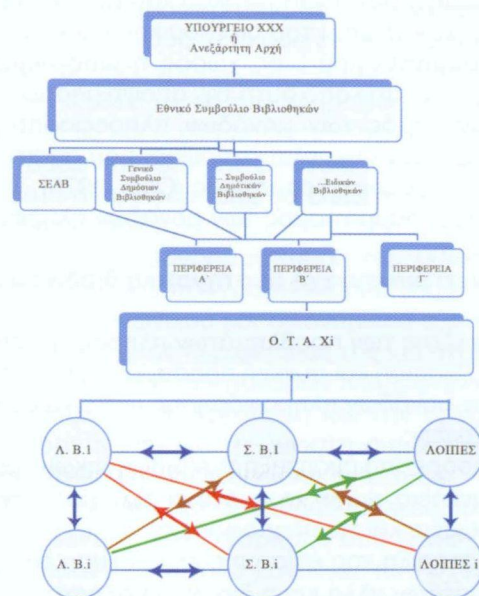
ΥΠΟΥΡΓΕΙΟ ΧΧΧ
ή
Ανεξάρτητη Αρχή

Εθνικό Συμβούλιο Βιβλιοθηκών

ΣΕΑΒ

Γενικό Συμβούλιο Δημόσιων Βιβλιοθηκών

...Συμβούλιο Δημοτικών Βιβλιοθηκών

...Ειδικών Βιβλιοθηκών

ΠΕΡΙΦΕΡΕΙΑ Α΄

ΠΕΡΙΦΕΡΕΙΑ Β΄

ΠΕΡΙΦΕΡΕΙΑ Γ΄

Ο. Τ. Α. Xi

Λ. Β.1

Σ. Β.1

ΛΟΙΠΕΣ

Λ. Β.i

Σ. Β.i

ΛΟΙΠΕΣ i